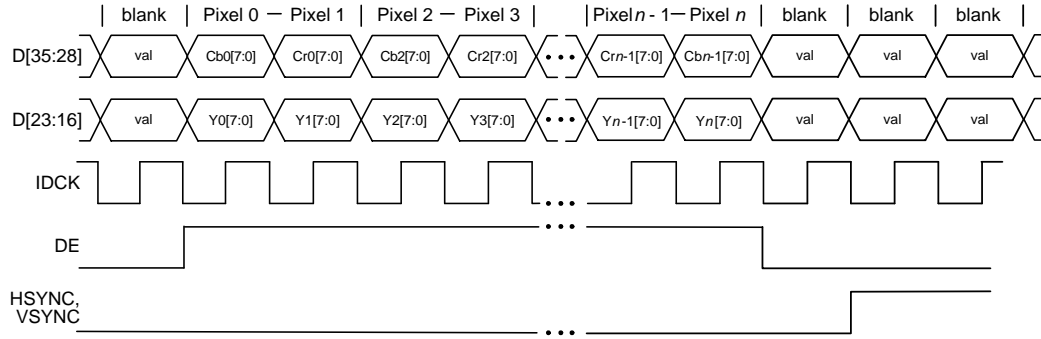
| blank | Pixel 0 — Pixel 1 | Pixel 2 — Pixel 3 | | Pixel $n$ - 1— Pixel $n$ | blank | blank | blank |

D[35:28] val Cb0[7:0] Cr0[7:0] Cb2[7:0] Cr2[7:0] • • • Cr$n$-1[7:0] Cb$n$-1[7:0] val val val

D[23:16] val Y0[7:0] Y1[7:0] Y2[7:0] Y3[7:0] • • • Y$n$-1[7:0] Y$n$[7:0] val val val

IDCK • • •

DE • • •

HSYNC, VSYNC • • •